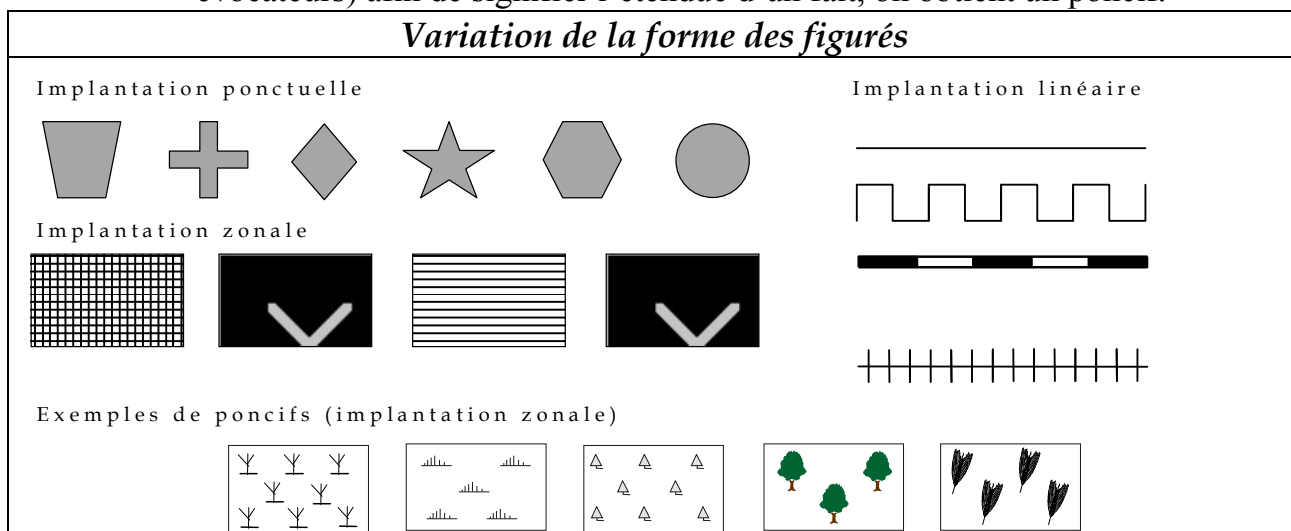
évocateurs) afin de signifier l'étendue d'un fait, on obtient un poncif.

Variation de la forme des figurés

Implantation ponctuelle

Implantation linéaire

Implantation zonale

Exemples de poncifs (implantation zonale)